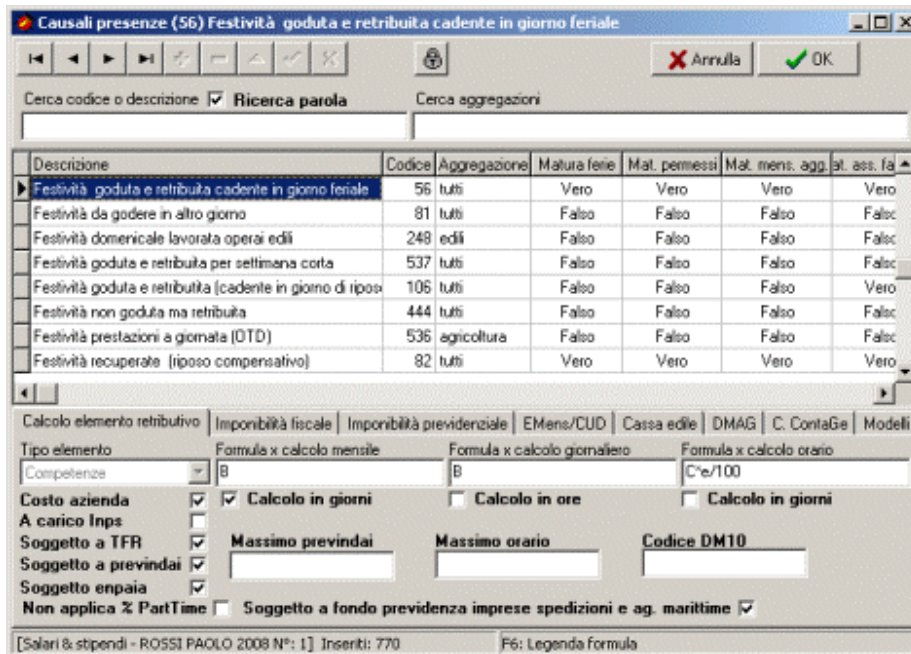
Causali presenze (56) Festività goduta e retribuita cadente in giorno feriale

Annulla
OK

Cerca codice o descrizione Ricerca parola
Cerca aggregazioni

| Descrizione | Codice | Aggregazione | Matura ferie | Mat. permessi | Mat. mens. agg. | at. ass. fa |
|---|---|---|---|---|---|---|
| Festività goduta e retribuita cadente in giorno feriale | 56 | tutti | Vero | Vero | Vero | Vero |
| Festività da godere in altro giorno | 81 | tutti | Falso | Falso | Falso | Falsc |
| Festività domenicale lavorata operai edili | 248 | edili | Falso | Falso | Falso | Falsc |
| Festività goduta e retribuita per settimana corta | 537 | tutti | Falso | Falso | Falso | Falsc |
| Festività goduta e retribuita (cadente in giorno di ripos | 106 | tutti | Falso | Falso | Falso | Vero |
| Festività non goduta ma retribuita | 444 | tutti | Falso | Falso | Falso | Falsc |
| Festività prestazioni a giornata (OTD) | 536 | agricoltura | Falso | Falso | Falso | Falsc |
| Festività recuperate (riposo compensativo) | 82 | tutti | Vero | Vero | Vero | Vero |

Calcolo elemento retributivo | Imponibilità fiscale | Imponibilità previdenziale | EMens/CUD | Cassa edile | DMAG | C. ContaGe | Modelli

Tipo elemento
Competenze
Formula x calcolo mensile
B
Formula x calcolo giornaliero
B
Formula x calcolo orario
C*e/100

Costo azienda
Calcolo in giorni
Calcolo in ore
Calcolo in giorni
A carico Inps
Soggetto a TFR
Massimo previndai
Massimo orario
Codice DM10
Soggetto a previndai
Soggetto enpaia
Non applica % PartTime
Soggetto a fondo previdenza imprese spedizioni e ag. marittime

[Salari & stipendi - ROSSI PAOLO 2008 N°: 1] Inseriti: 770
F6: Legenda formula